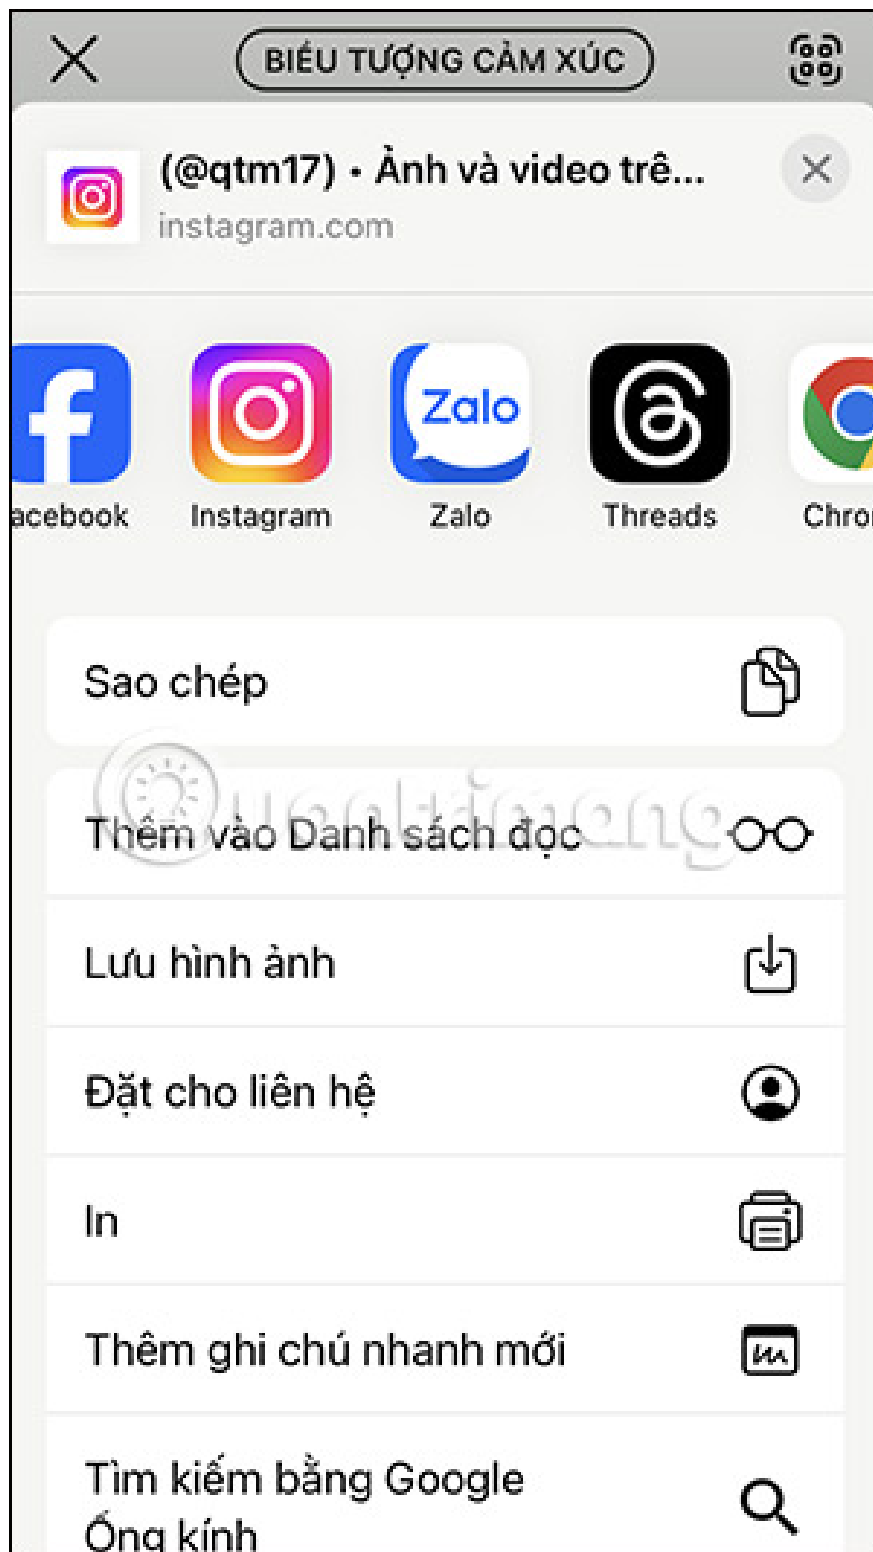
BIỂU TƯỢNG CẢM XÚC

(@qtm17) • Ảnh và video trê...
instagram.com

acebook Instagram Zalo Threads Chro

Zalo

Sao chép

Thêm vào Danh sách đọc

Lưu hình ảnh

Đặt cho liên hệ

In

Thêm ghi chú nhanh mới

Tìm kiếm bằng Google Ống kính

Quantrimang